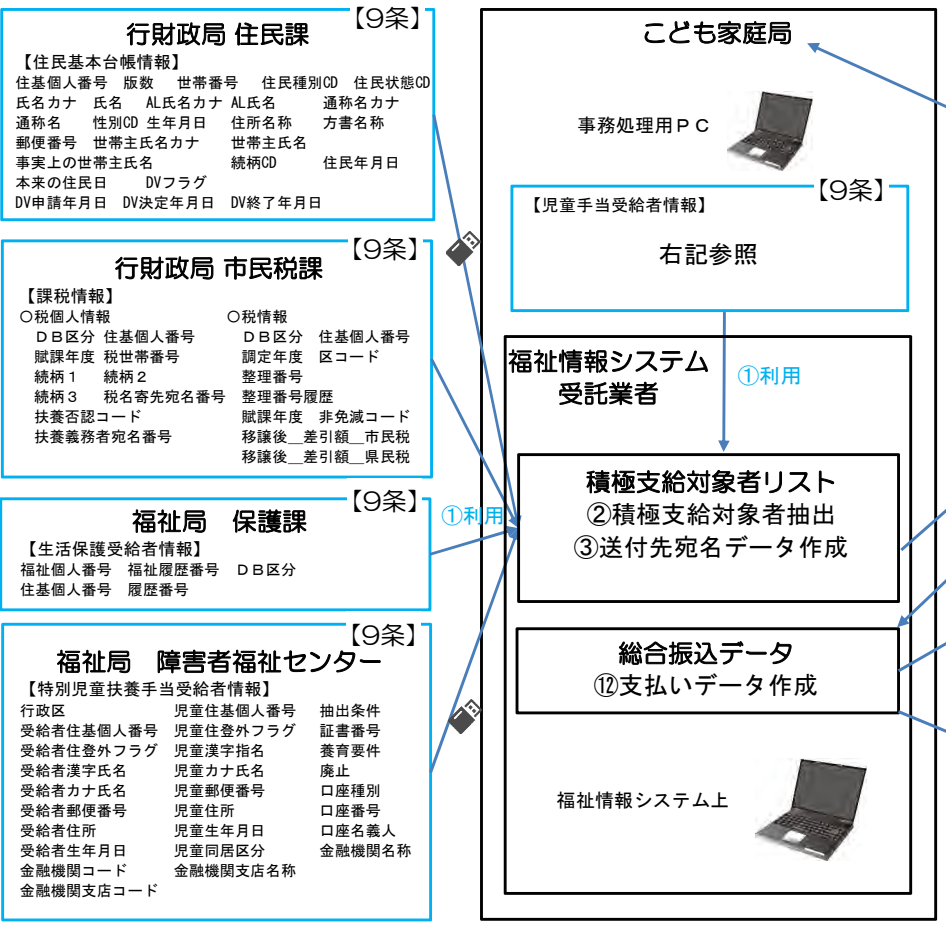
行財政局 住民課
【9条】
【住民基本台帳情報】
住基個人番号 版数 世帯番号 住民種別CD 住民状態CD
氏名カナ 氏名 AL氏名カナ AL氏名 通称名カナ
通称名 性別CD 生年月日 住所名称 方書名称
郵便番号 世帯主氏名カナ 世帯主氏名
事実上の世帯主氏名 続柄CD 住民年月日
本来の住民日 DVフラグ
DV申請年月日 DV決定年月日 DV終了年月日

行財政局 市民税課
【9条】
【課税情報】
○税個人情報
DB区分 住基個人番号
賦課年度 税世帯番号
続柄1 続柄2
続柄3 税名寄先宛名番号
扶養否認コード
扶養義務者宛名番号
○税情報
DB区分 住基個人番号
調定年度 区コード
整理番号
整理番号履歴
賦課年度 非免減コード
移譲後__差引額__市民税
移譲後__差引額__県民税

福祉局 保護課
【9条】
【生活保護受給者情報】
福祉個人番号 福祉履歴番号 DB区分
住基個人番号 履歴番号

福祉局 障害者福祉センター
【9条】
【特別児童扶養手当受給者情報】
行政区
受給者住基個人番号
受給者住登外フラグ
受給者漢字氏名
受給者カナ氏名
受給者郵便番号
受給者住所
受給者生年月日
金融機関コード
金融機関支店コード
児童住基個人番号
児童住登外フラグ
児童漢字指名
児童カナ氏名
児童郵便番号
児童住所
児童生年月日
児童同居区分
金融機関支店名称
抽出条件
証書番号
養育要件
廃止
口座種別
口座番号
口座名義人
金融機関名称

①利用

こども家庭局
事務処理用PC
【9条】
【児童手当受給者情報】
右記参照
①利用
福祉情報システム
受託業者
積極支給対象者リスト
②積極支給対象者抽出
③送付先宛名データ作成
総合振込データ
⑫支払いデータ作成
福祉情報システム上